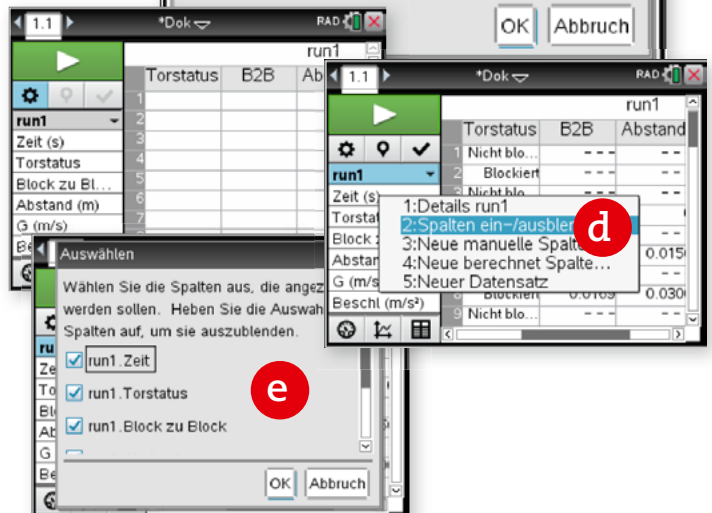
OK Abbruch

1.1 *Dok RAD

run1

| | Torstatus | B2B | Ab |
|---|---|---|---|
| 1 | | | |
| 2 | | | |
| 3 | | | |
| 4 | | | |
| 5 | | | |
| 6 | | | |

run1
Zeit (s)
Torstatus
Block zu Bl…
Abstand (m)
G (m/s)
Be

1.1 *Dok RAD

run1

| | Torstatus | B2B | Abstand |
|---|---|---|---|
| 1 | Nicht blo… | - - - | - - |
| 2 | Blockiert | - - - | - - |
| 3 | Nicht blo… | | |
| | | | 0.0150 |
| | Blockiert | 0.0169 | 0.0300 |
| 9 | Nicht blo… | - - - | - - |

run1
Zeit (s)
Torstat
Block z
Abstan
G (m/s
Beschl (m/s²)

1:Details run1
2:Spalten ein-/ausblen
3:Neue manuelle Spalte
4:Neue berechnete Spalte…
5:Neuer Datensatz

d

Auswählen

Wählen Sie die Spalten aus, die angez werden sollen. Heben Sie die Auswa Spalten auf, um sie auszublenden.

run1.Zeit
run1.Torstatus
run1.Block zu Block

e

OK Abbruch